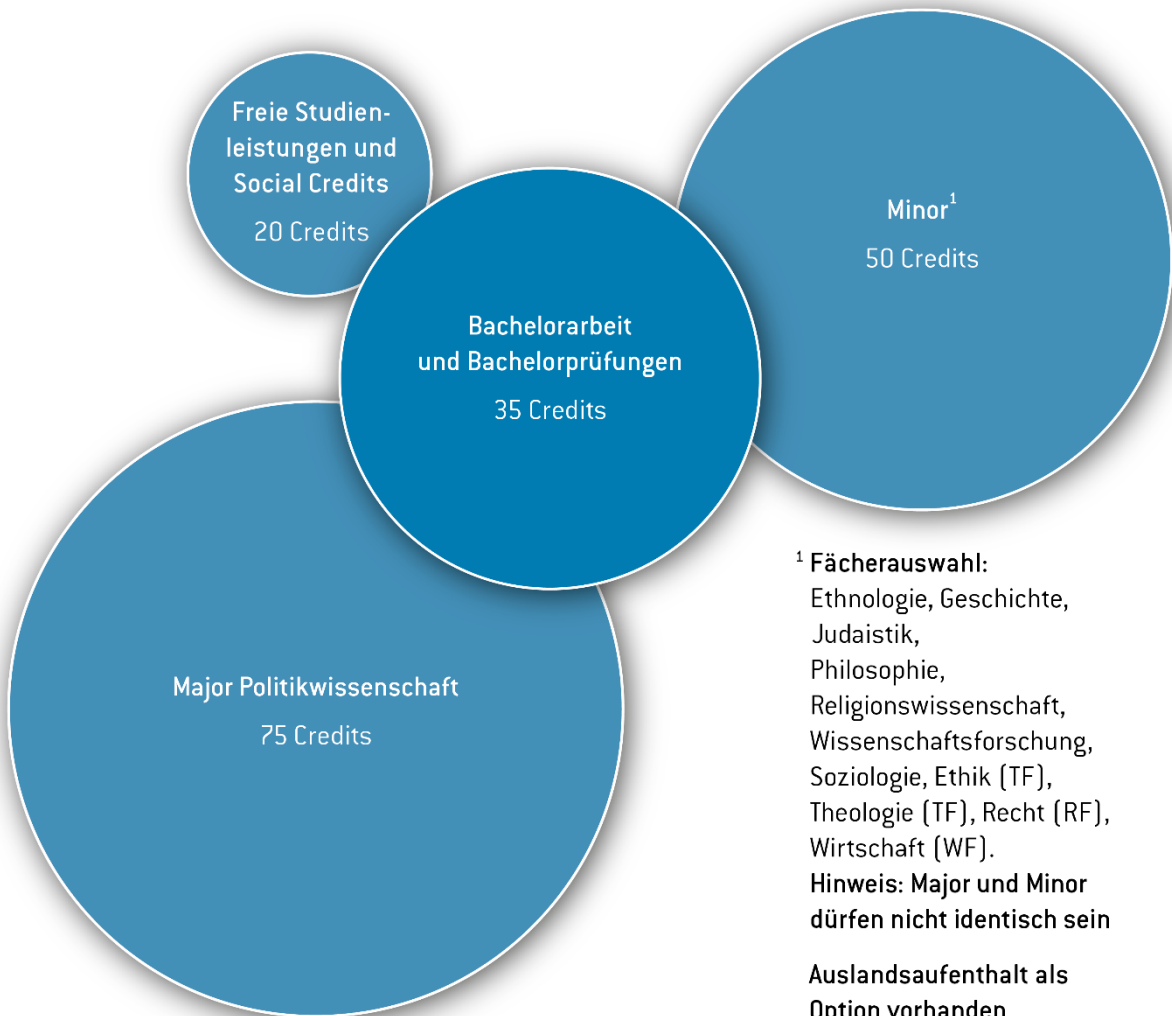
Freie Studienleistungen und Social Credits
20 Credits

Minor$^1$
50 Credits

Bachelorarbeit und Bachelorprüfungen
35 Credits

Major Politikwissenschaft
75 Credits

$^1$ Fächerauswahl:
Ethnologie, Geschichte, Judaistik, Philosophie, Religionswissenschaft, Wissenschaftsforschung, Soziologie, Ethik (TF), Theologie (TF), Recht (RF), Wirtschaft (WF).
Hinweis: Major und Minor dürfen nicht identisch sein

Auslandsaufenthalt als Option vorhanden